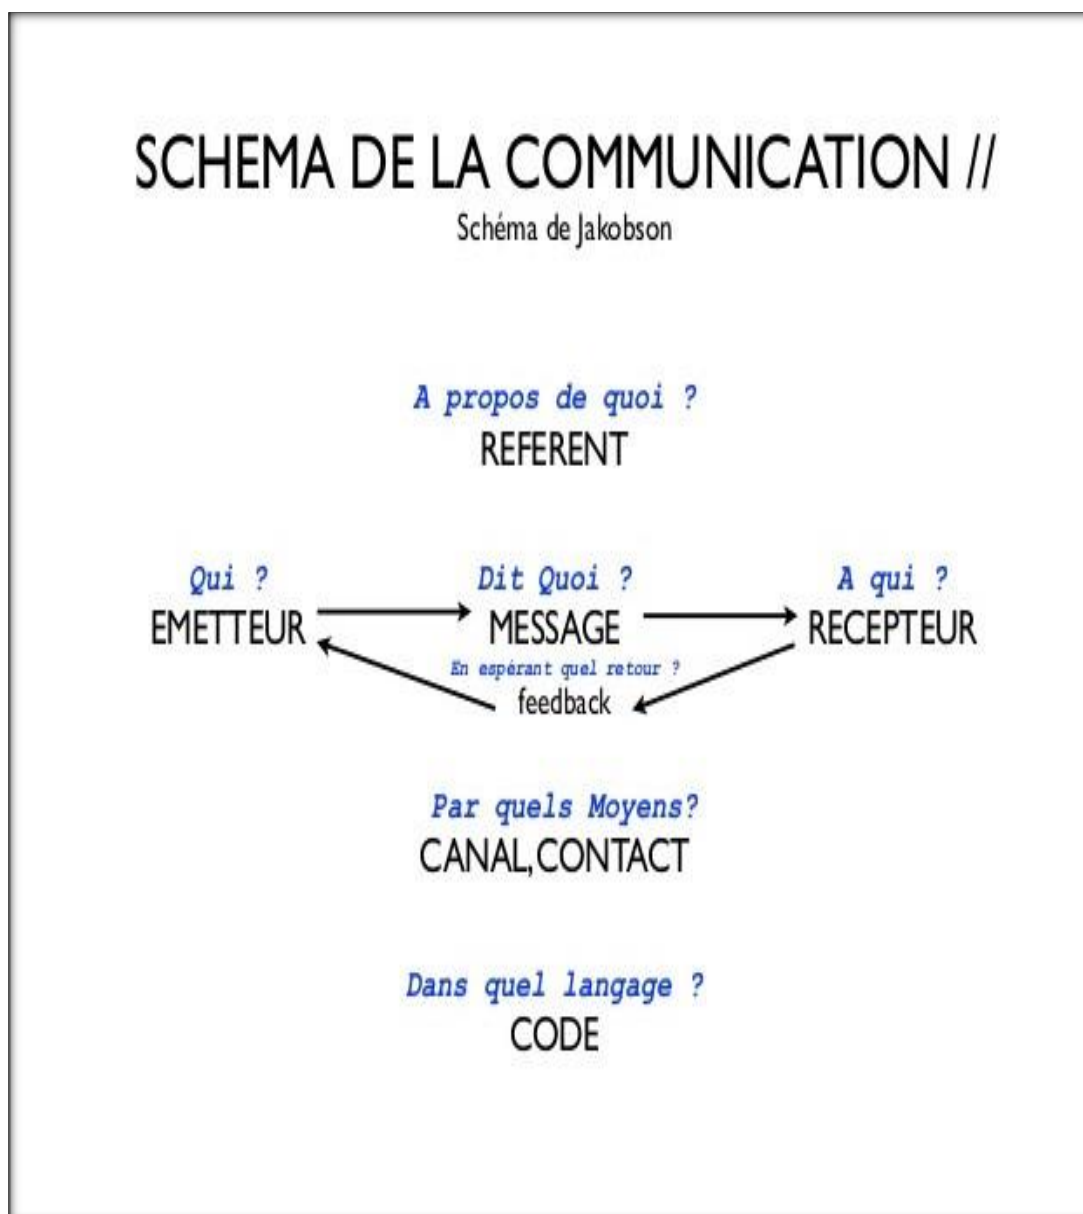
SCHEMA DE LA COMMUNICATION //
Schéma de Jakobson

A propos de quoi ?
REFERENT

Qui ?
EMETTEUR

Dit Quoi ?
MESSAGE

A qui ?
RECEPTEUR

En espérant quel retour ?
feedback

Par quels Moyens?
CANAL,CONTACT

Dans quel langage ?
CODE